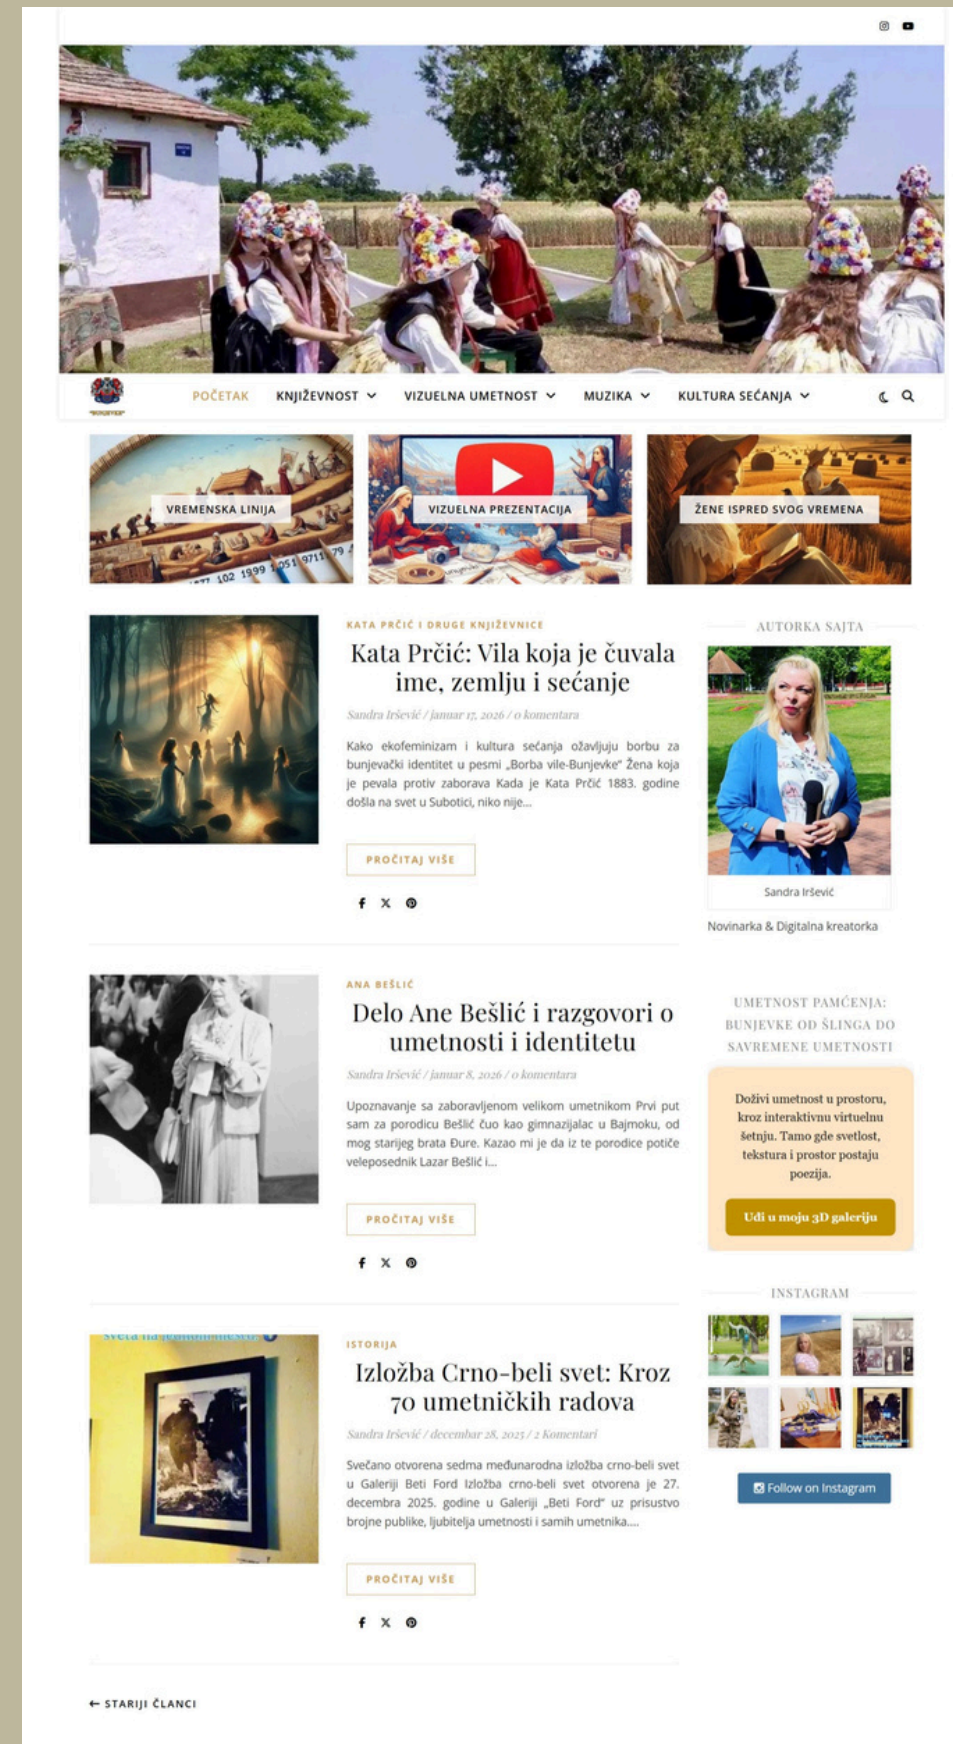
POČETAK KNJIŽEVNOST VIZUELNA UMETNOST MUZIKA KULTURA SEĆANJA

VREMENSKA LINIJA

VIZUELNA PREZENTACIJA

ŽENE ISPRED SVOG VREMENA

KATA PRČIĆ I DRUGE KNJIŽEVNICE

Kata Prčić: Vila koja je čuvala ime, zemlju i sećanje

Sandra Iršević / januar 17, 2026 / 0 komentara

Kako ekofeminizam i kultura sećanja ožavljuju borbu za bunjevački identitet u pesmi „Borba vile-Bunjevke" Žena koja je pevala protiv zaborava Kada je Kata Prčić 1883. godine došla na svet u Subotici, niko nije...

PROČITAJ VIŠE

ANA BEŠLIĆ

Delo Ane Bešlić i razgovori o umetnosti i identitetu

Sandra Iršević / januar 8, 2026 / 0 komentara

Upoznavanje sa zaboravljenom velikom umetnikom Prvi put sam za porodicu Bešlić čuo kao gimnazijalac u Bajmoku, od mog starijeg brata Đure. Kazao mi je da iz te porodice potiče veleposednik Lazar Bešlić i...

PROČITAJ VIŠE

ISTORIJA

Izložba Crno-beli svet: Kroz 70 umetničkih radova

Sandra Iršević / decembar 28, 2025 / 2 Komentari

Svečano otvorena sedma međunarodna izložba crno-beli svet u Galeriji Beti Ford Izložba crno-beli svet otvorena je 27. decembra 2025. godine u Galeriji „Beti Ford" uz prisustvo brojne publike, ljubitelja umetnosti i samih umetnika....

PROČITAJ VIŠE

← STARIJI ČLANCI

AUTORKA SAJTA

Sandra Iršević

Novinarka & Digitalna kreatorka

UMETNOST PAMĆENJA: BUNJEVKE OD ŠLINGA DO SAVREMENE UMETNOSTI

Doživi umetnost u prostoru, kroz interaktivnu virtuelnu šetnju. Tamo gde svetlost, tekstura i prostor postaju poezija.

Uđi u moju 3D galeriju

INSTAGRAM

Follow on Instagram